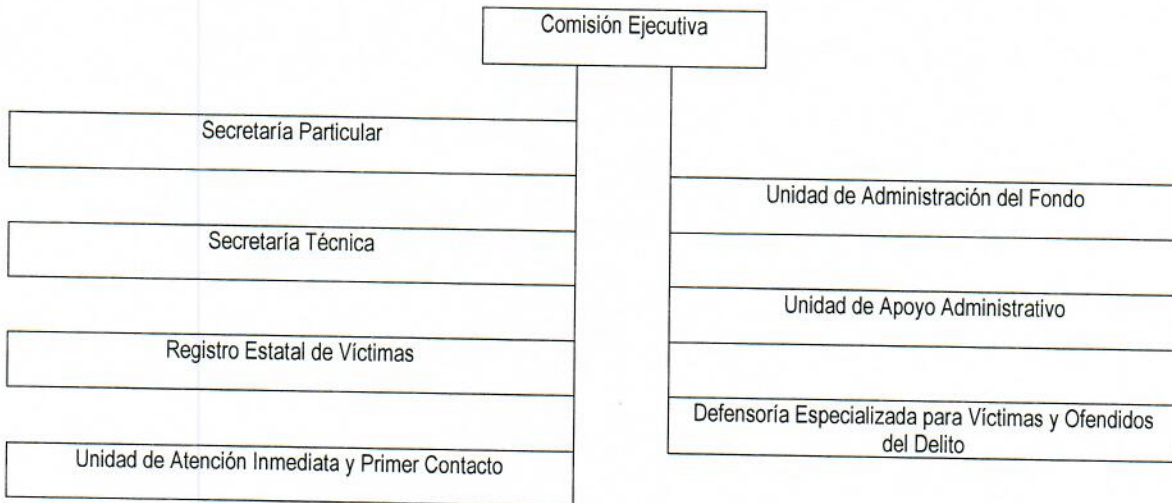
Comisión Ejecutiva

Secretaría Particular

Secretaría Técnica

Registro Estatal de Víctimas

Unidad de Atención Inmediata y Primer Contacto

Unidad de Administración del Fondo

Unidad de Apoyo Administrativo

Defensoría Especializada para Víctimas y Ofendidos del Delito